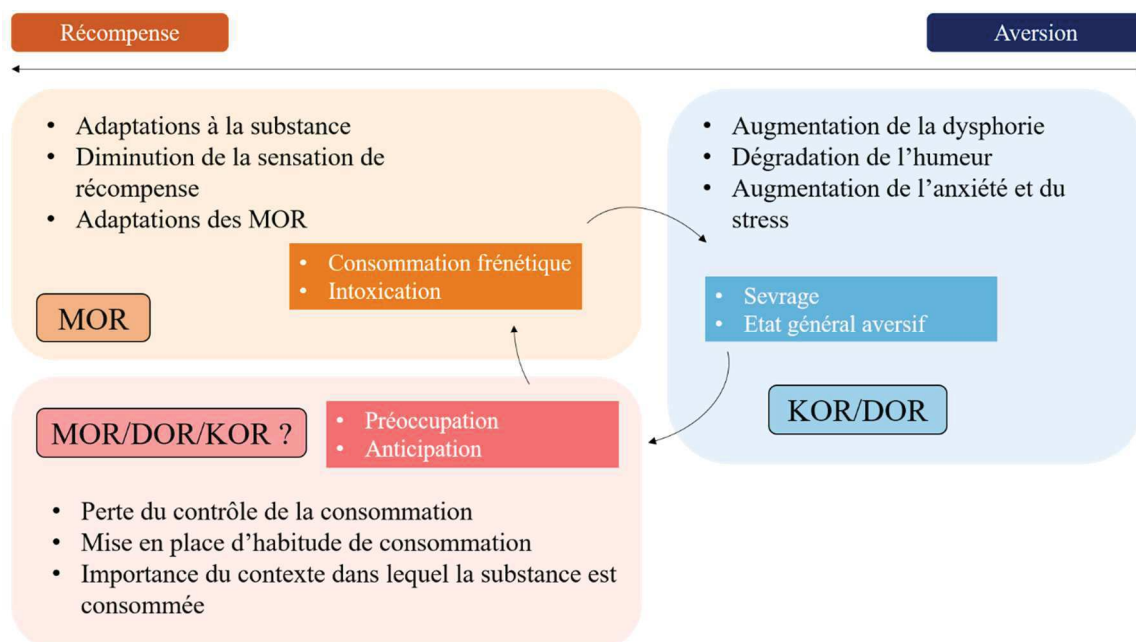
Récompense

Aversion

- Adaptations à la substance
- Diminution de la sensation de récompense
- Adaptations des MOR

- Consommation frénétique
- Intoxication

MOR

- Augmentation de la dysphorie
- Dégradation de l'humeur
- Augmentation de l'anxiété et du stress

- Sevrage
- Etat général aversif

KOR/DOR

MOR/DOR/KOR ?

- Préoccupation
- Anticipation

- Perte du contrôle de la consommation
- Mise en place d'habitude de consommation
- Importance du contexte dans lequel la substance est consommée